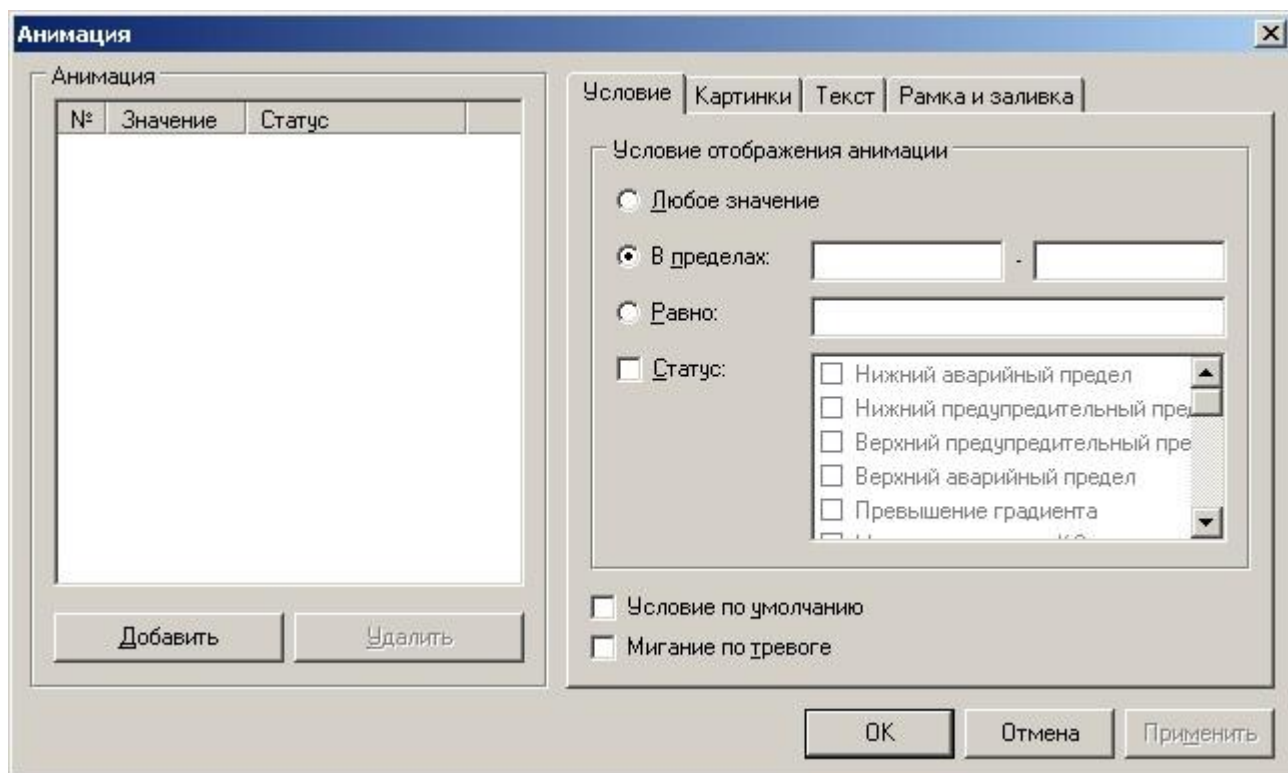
Анимация

Анимация

| № | Значение | Статус |
|---|---|---|

Добавить
Удалить

Условие | Картинки | Текст | Рамка и заливка

Условие отображения анимации

Любое значение

В пределах: -

Равно:

Статус:

Нижний аварийный предел
Нижний предупредительный пре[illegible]
Верхний предупредительный пре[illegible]
Верхний аварийный предел
Превышение градиента
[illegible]

Условие по умолчанию
Мигание по тревоге

OK
Отмена
Применить